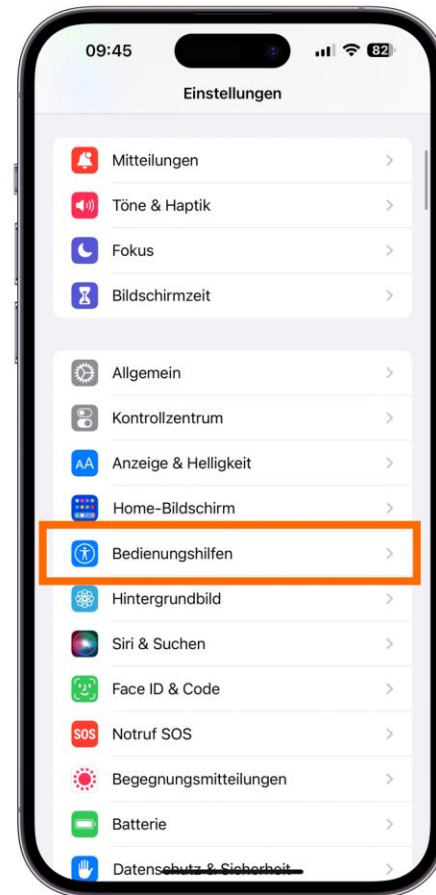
09:45

82

Einstellungen

Mitteilungen

Töne & Haptik

Fokus

Bildschirmzeit

Allgemein

Kontrollzentrum

AA Anzeige & Helligkeit

Home-Bildschirm

Bedienungshilfen

Hintergrundbild

Siri & Suchen

Face ID & Code

SOS Notruf SOS

Begegnungsmitteilungen

Batterie

Datenschutz & Sicherheit